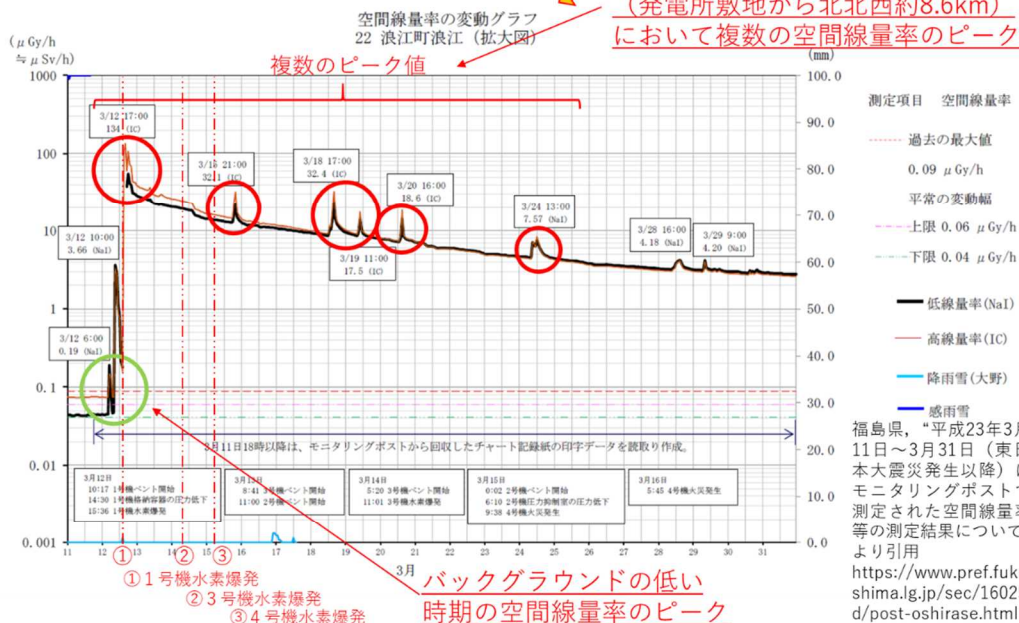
空間線量率の変動グラフ
22 浪江町浪江（拡大図）

（発電所敷地から北北西約8.6km）
において複数の空間線量率のピーク

（μGy/h
≒μSv/h）

（mm）

複数のピーク値

1000
100
10
1
0.1
0.01
0.001

100.0
90.0
80.0
70.0
60.0
50.0
40.0
30.0
20.0
10.0
0.0

3/12 17:00
134 (IC)

3/15 21:00
32.1 (IC)

3/18 17:00
32.4 (IC)

3/20 16:00
18.6 (IC)

3/24 13:00
7.57 (NaI)

3/28 16:00
4.18 (NaI)

3/29 9:00
4.20 (NaI)

3/19 11:00
17.5 (IC)

3/12 10:00
3.66 (NaI)

3/12 6:00
0.19 (NaI)

測定項目　空間線量率

過去の最大値
0.09 μGy/h
平常の変動幅
上限 0.06 μGy/h
下限 0.04 μGy/h

低線量率(NaI)
高線量率(IC)
降雨雪(大野)
感雨雪

3月11日18時以降は、モニタリングポストから回収したチャート記録紙の印字データを読取り作成。

3月12日
10:17 1号機ベント開始
14:30 1号機格納容器の圧力低下
15:36 1号機水素爆発

3月13日
8:41 3号機ベント開始
11:00 2号機ベント開始

3月14日
5:20 3号機ベント開始
11:01 3号機水素爆発

3月15日
0:02 2号機ベント開始
6:10 2号機圧力抑制室の圧力低下
9:38 4号機火災発生

3月16日
5:45 4号機火災発生

11 ① 13 ② 15 ③ 17 18 19 20 21 22 23 24 25 26 27 28 29 30 31
3月

①1号機水素爆発
②3号機水素爆発
③4号機水素爆発

バックグラウンドの低い
時期の空間線量率のピーク

福島県，“平成23年3月11日～3月31日（東日本大震災発生以降）に モニタリングポストで測定された空間線量率等の測定結果について” より引用
https://www.pref.fukushima.lg.jp/sec/1602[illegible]d/post-oshirase.html